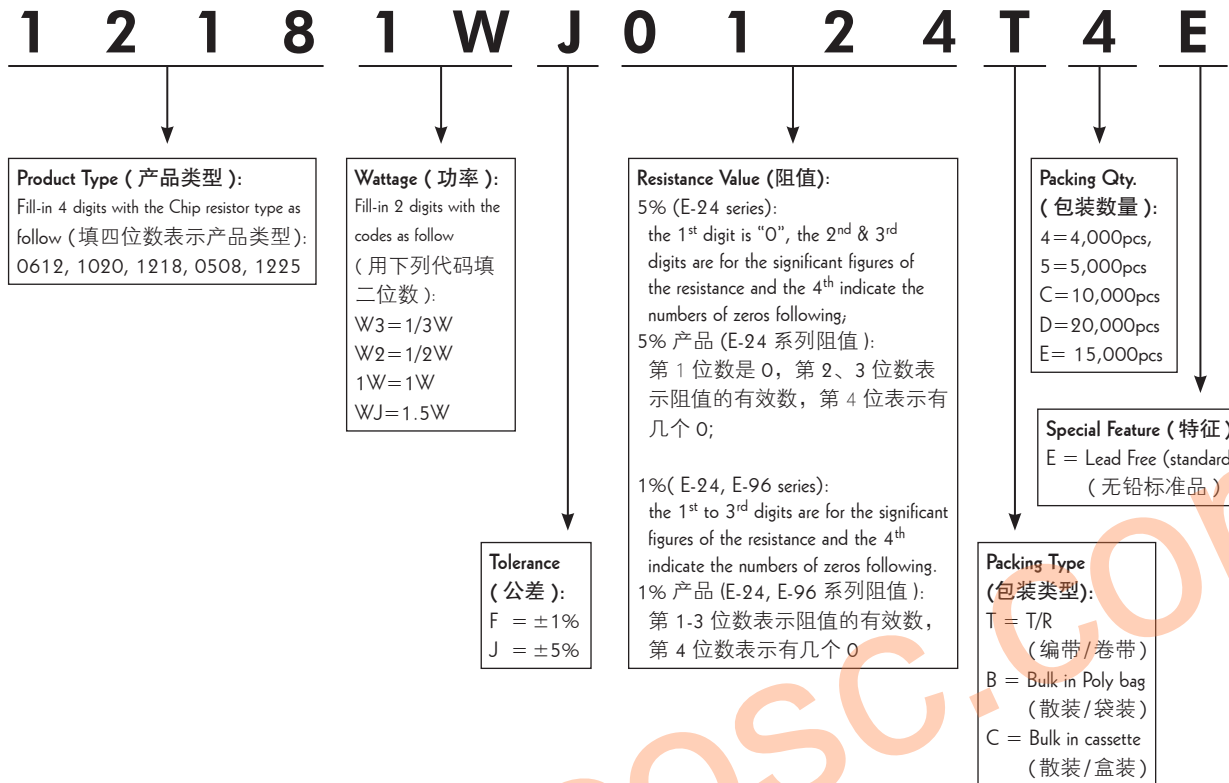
1 2 1 8 1 W J 0 1 2 4 T 4 E

Product Type ( 产品类型 ):
Fill-in 4 digits with the Chip resistor type as follow (填四位数表示产品类型):
0612, 1020, 1218, 0508, 1225

Wattage ( 功率 ):
Fill-in 2 digits with the codes as follow
( 用下列代码填二位数 ):
W3＝1/3W
W2＝1/2W
1W＝1W
WJ＝1.5W

Tolerance
( 公差 ):
F ＝±1%
J ＝±5%

Resistance Value (阻值):
5% (E-24 series):
the 1$^{st}$ digit is "0", the 2$^{nd}$ & 3$^{rd}$ digits are for the significant figures of the resistance and the 4$^{th}$ indicate the numbers of zeros following;
5% 产品 (E-24 系列阻值 ):
第 1 位数是 0，第 2、3 位数表示阻值的有效数，第 4 位表示有几个 0;

1%( E-24, E-96 series):
the 1$^{st}$ to 3$^{rd}$ digits are for the significant figures of the resistance and the 4$^{th}$ indicate the numbers of zeros following.
1% 产品 (E-24, E-96 系列阻值 ):
第 1-3 位数表示阻值的有效数，第 4 位数表示有几个 0

Packing Qty.
( 包装数量 ):
4＝4,000pcs,
5＝5,000pcs
C＝10,000pcs
D＝20,000pcs
E＝ 15,000pcs

Special Feature ( 特征 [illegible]
E ＝ Lead Free (standard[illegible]
( 无铅标准品 )

Packing Type
(包装类型):
T ＝ T/R
( 编带/卷带 )
B ＝ Bulk in Poly bag
( 散装/袋装 )
C ＝ Bulk in cassette
( 散装/盒装 )